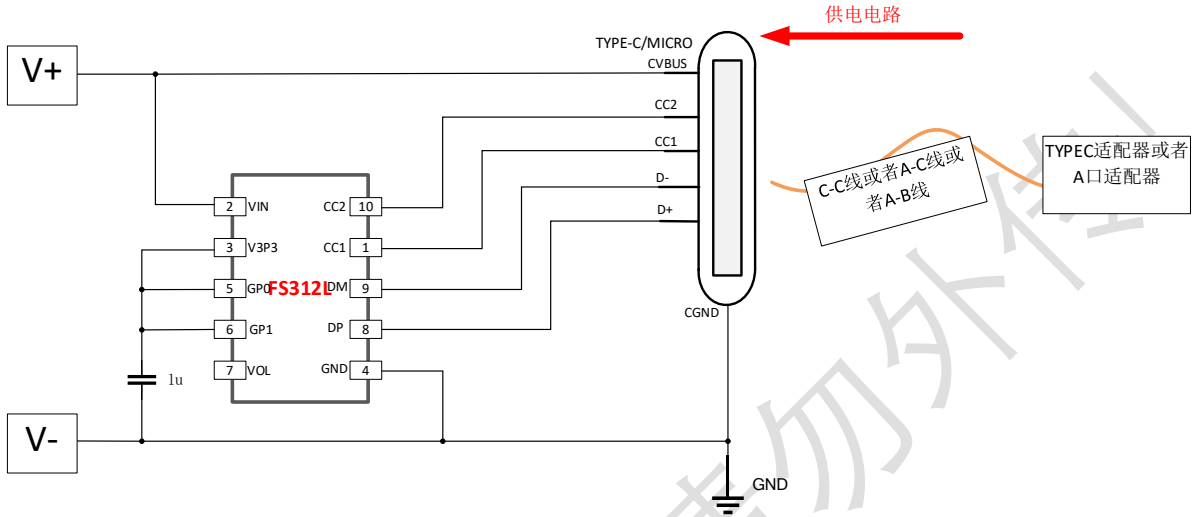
供电电路

TYPE-C/MICRO

V+

CVBUS

CC2

CC1

D-

D+

CGND

GND

V-

FS312L

| | | | |
|---|---|---|---|
| 2 | VIN | CC2 | 10 |
| 3 | V3P3 | CC1 | 1 |
| 5 | GP0 | DM | 9 |
| 6 | GP1 | DP | 8 |
| 7 | VOL | GND | 4 |

1u

C-C线或者A-C线或者A-B线

TYPEC适配器或者A口适配器